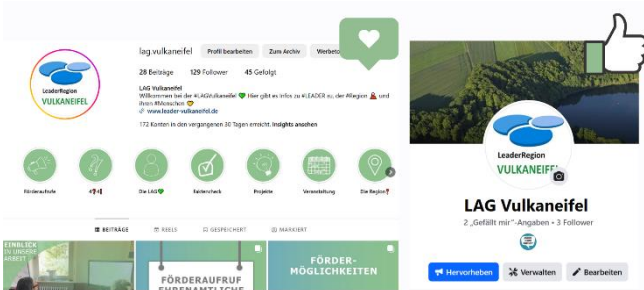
LeaderRegion VULKANEIFEL

lag.vulkaneifel Profil bearbeiten Zum Archiv Werbeto

28 Beiträge 129 Follower 45 Gefolgt

LAG Vulkaneifel
Willkommen bei der #LAGVulkaneifel 💚 Hier gibt es Infos zu #LEADER zu der #Region 🌋 und ihren #Menschen 🤝
🔗 www.leader-vulkaneifel.de

172 Konten in den vergangenen 30 Tagen erreicht. Insights ansehen

Förderaufrufe 📢 Die LAG💚 Reitercheck Projekte Veranstaltung Die Region📍

BEITRÄGE REELS GESPEICHERT MARKIERT

EINBLICK IN UNSERE ARBEIT

FÖRDERAUFRUF EHRENAMTLICHE

FÖRDER-MÖGLICHKEITEN

LeaderRegion VULKANEIFEL

LAG Vulkaneifel
2 „Gefällt mir"-Angaben • 3 Follower

Hervorheben Verwalten Bearbeiten